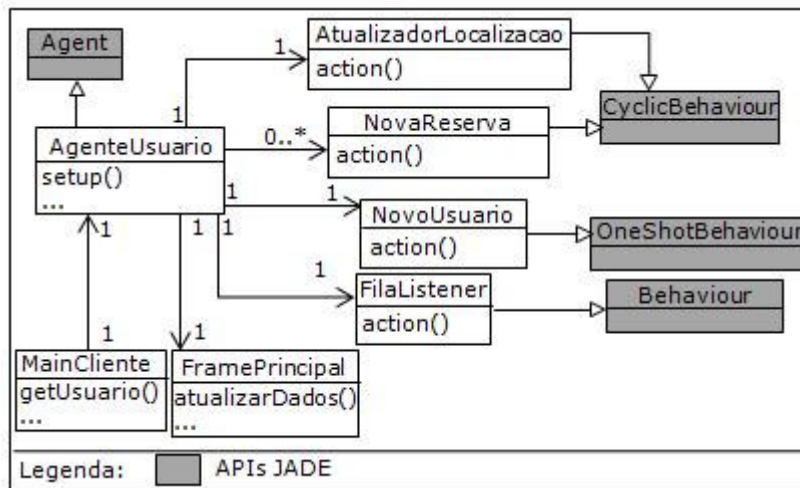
Agent

AtualizadorLocalizacao
action()

1

1

CyclicBehaviour

NovaReserva
action()

0..*

AgenteUsuario
setup()
...

1

1

NovoUsuario
action()

OneShotBehaviour

1

1 1

1

FilaListener
action()

Behaviour

1

1

MainCliente
getUsuario()
...

FramePrincipal
atualizarDados()
...

Legenda: APIs JADE